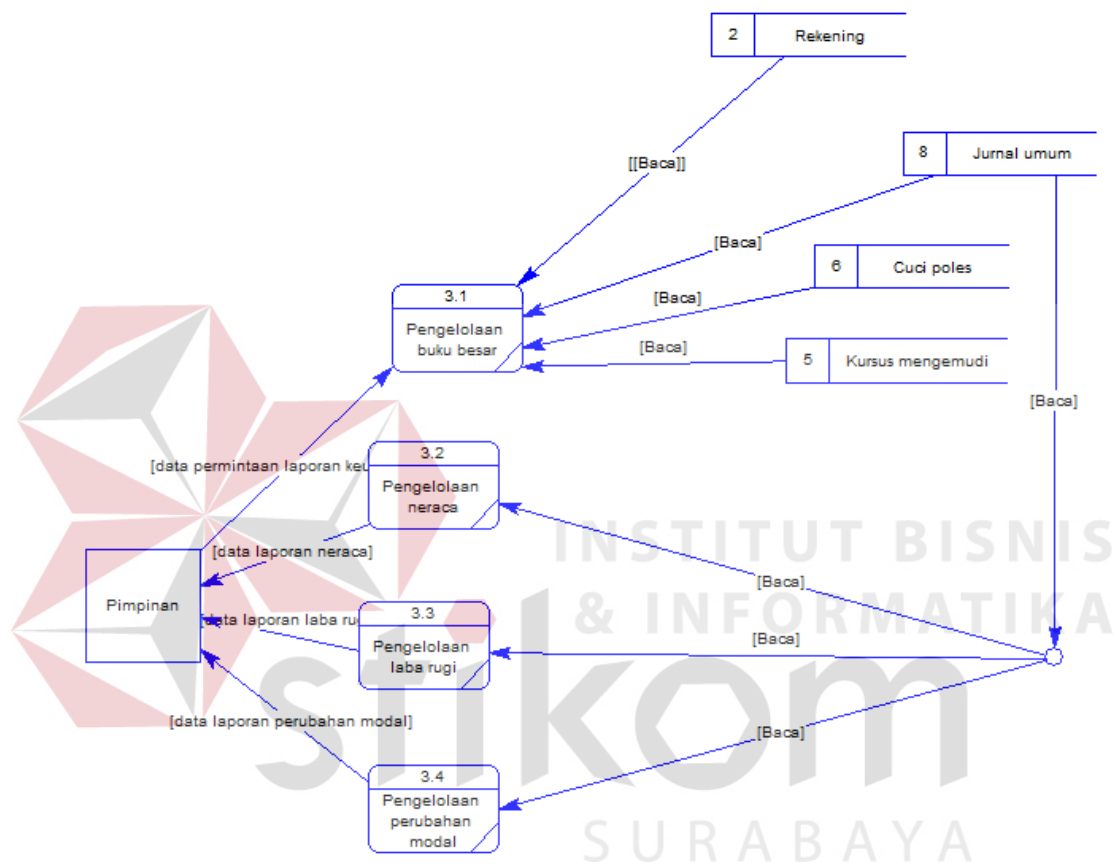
2 Rekening

[[Baca]]

8 Jurnal umum

[Baca]

6 Cuci poles

[Baca]

3.1
Pengelolaan buku besar

[Baca]

5 Kursus mengemudi

[Baca]

[data permintaan laporan keu

3.2
Pengelolaan neraca

[data laporan neraca]

INSTITUT BISNIS & INFORMATIKA

[Baca]

Pimpinan

data laporan laba ru

3.3
Pengelolaan laba rugi

[Baca]

stikom

[data laporan perubahan modal]

[Baca]

3.4
Pengelolaan perubahan modal

SURABAYA